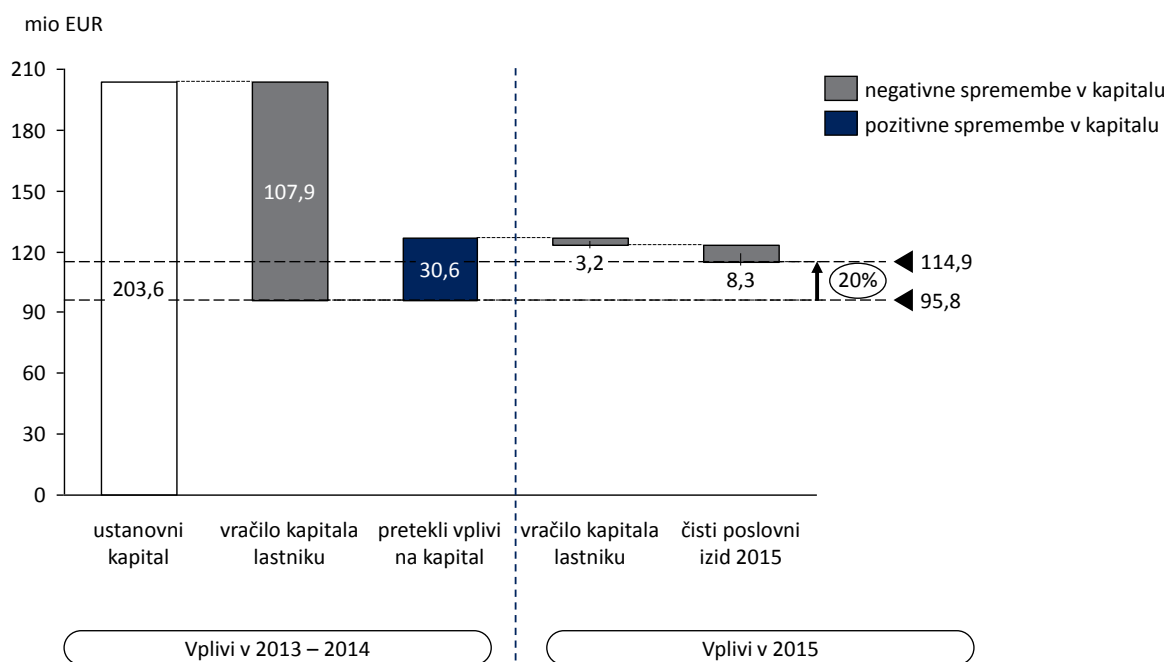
mio EUR

210
180
150
120
90
60
30
0

negativne spremembe v kapitalu
pozitivne spremembe v kapitalu

203,6
107,9
30,6
3,2
8,3
20%
114,9
95,8

ustanovni kapital
vračilo kapitala lastniku
pretekli vplivi na kapital
vračilo kapitala lastniku
čisti poslovni izid 2015

Vplivi v 2013 – 2014
Vplivi v 2015